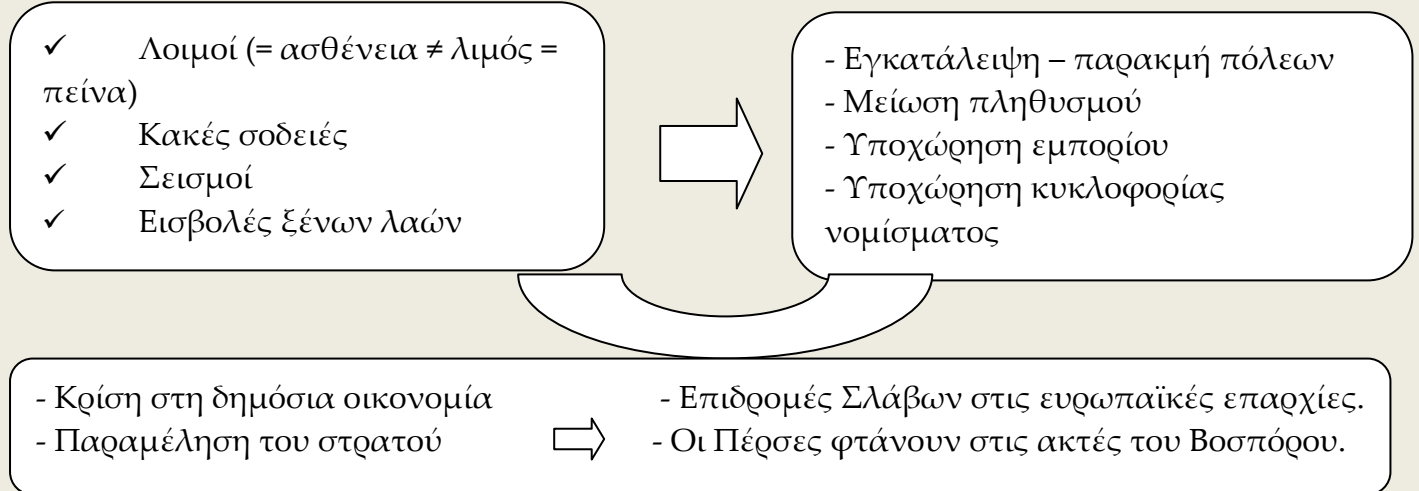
✓ Λοιμοί (= ασθένεια ≠ λιμός = πείνα)
✓ Κακές σοδειές
✓ Σεισμοί
✓ Εισβολές ξένων λαών

- Εγκατάλειψη – παρακμή πόλεων
- Μείωση πληθυσμού
- Υποχώρηση εμπορίου
- Υποχώρηση κυκλοφορίας νομίσματος

- Κρίση στη δημόσια οικονομία
- Παραμέληση του στρατού

- Επιδρομές Σλάβων στις ευρωπαϊκές επαρχίες.
- Οι Πέρσες φτάνουν στις ακτές του Βοσπόρου.